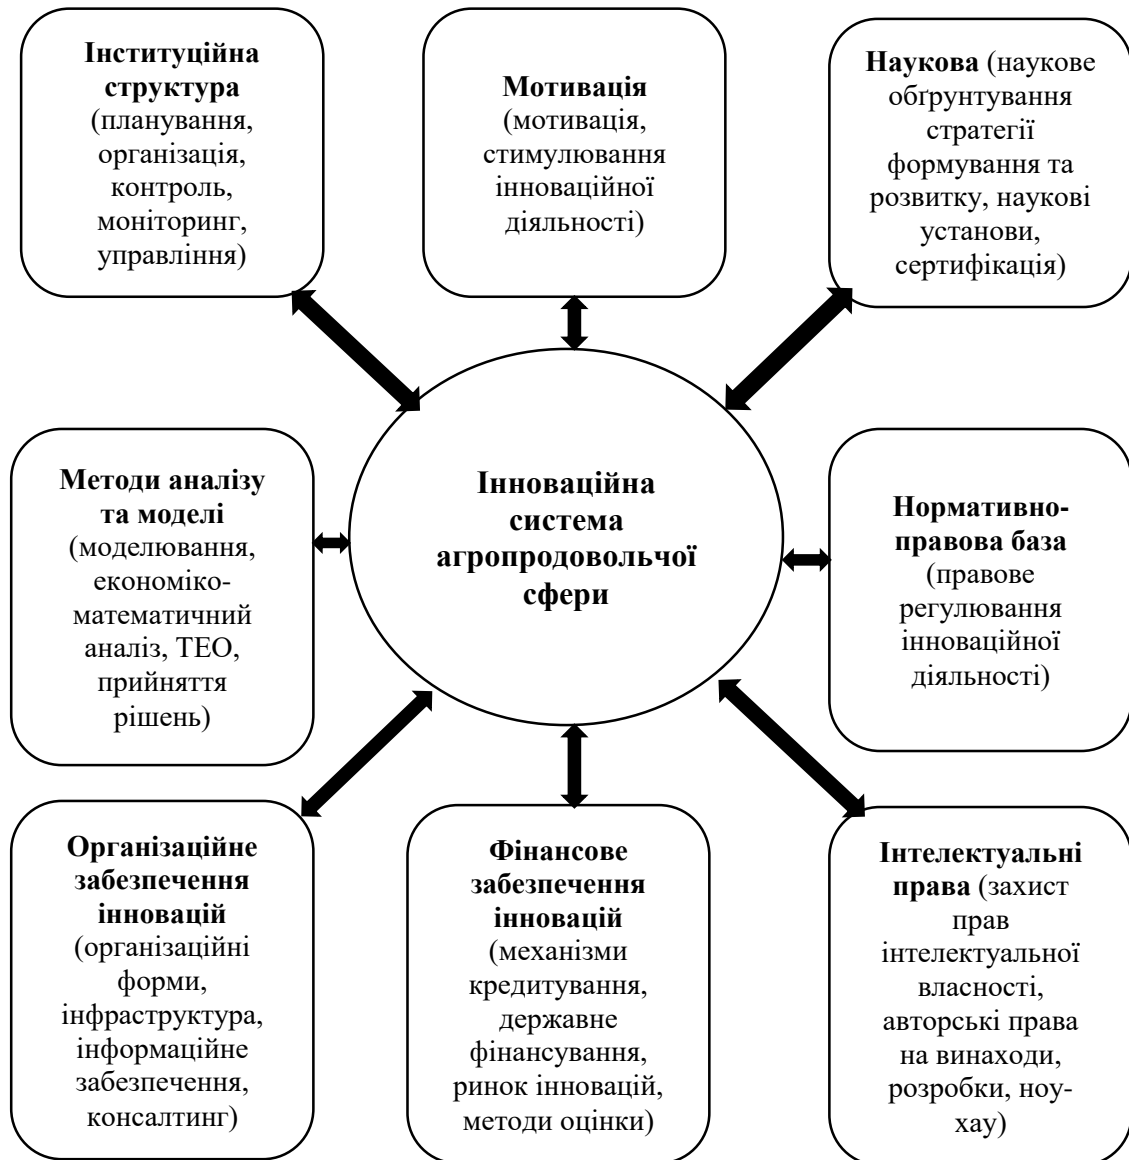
**Інституційна структура** (планування, організація, контроль, моніторинг, управління)

**Мотивація** (мотивація, стимулювання інноваційної діяльності)

**Наукова** (наукове обґрунтування стратегії формування та розвитку, наукові установи, сертифікація)

**Методи аналізу та моделі** (моделювання, економіко-математичний аналіз, ТЕО, прийняття рішень)

**Інноваційна система агропродовольчої сфери**

**Нормативно-правова база** (правове регулювання інноваційної діяльності)

**Організаційне забезпечення інновацій** (організаційні форми, інфраструктура, інформаційне забезпечення, консалтинг)

**Фінансове забезпечення інновацій** (механізми кредитування, державне фінансування, ринок інновацій, методи оцінки)

**Інтелектуальні права** (захист прав інтелектуальної власності, авторські права на винаходи, розробки, ноу-хау)